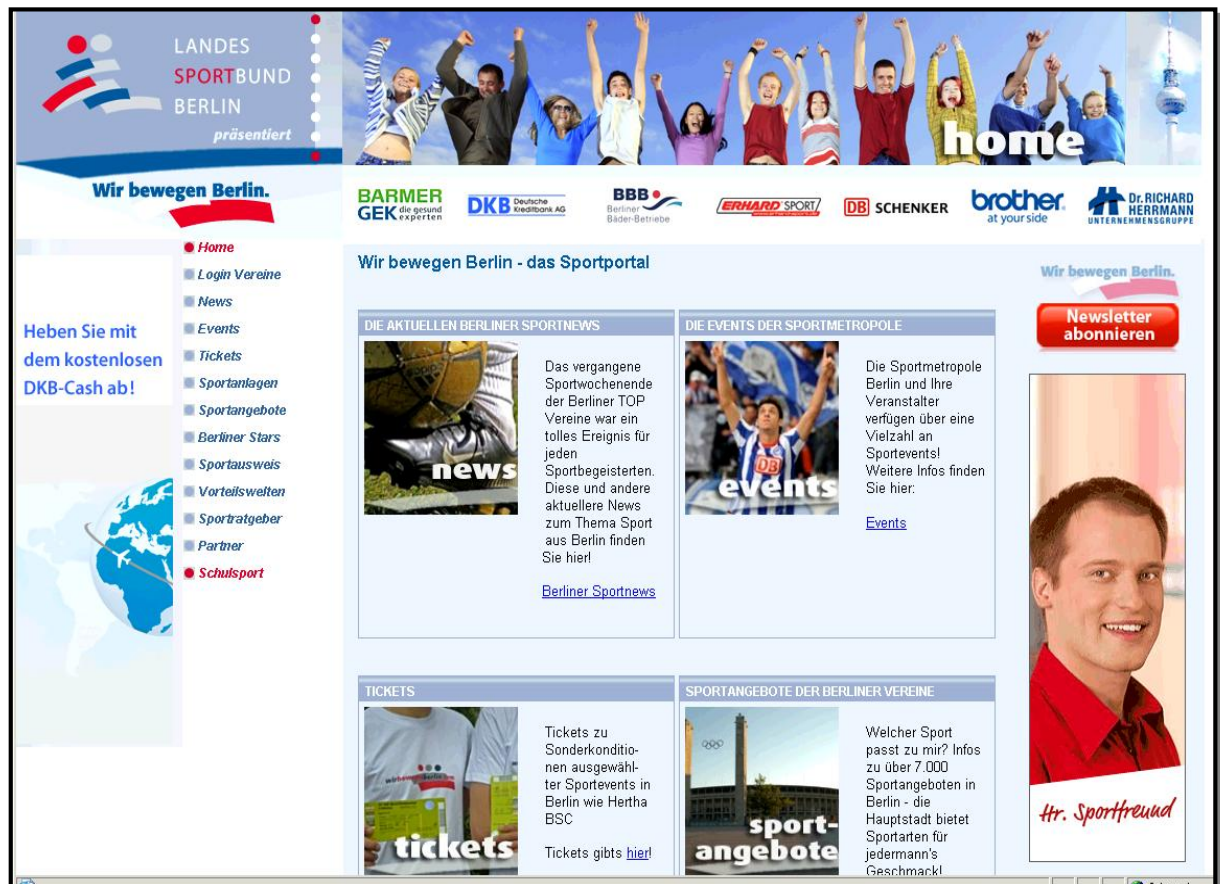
LANDES SPORTBUND BERLIN
präsentiert

home

Wir bewegen Berlin.

BARMER GEK die gesund experten
DKB Deutsche Kreditbank AG
BBB Berliner Bäder-Betriebe
ERHARD SPORT
DB SCHENKER
brother at your side
Dr. RICHARD HERRMANN UNTERNEHMENSGRUPPE

Home
Login Vereine
News
Events
Tickets
Sportanlagen
Sportangebote
Berliner Stars
Sportausweis
Vorteilswelten
Sportratgeber
Partner
Schulsport

Heben Sie mit dem kostenlosen DKB-Cash ab!

Wir bewegen Berlin - das Sportportal

DIE AKTUELLEN BERLINER SPORTNEWS

news

Das vergangene Sportwochenende der Berliner TOP Vereine war ein tolles Ereignis für jeden Sportbegeisterten. Diese und andere aktuellere News zum Thema Sport aus Berlin finden Sie hier!

Berliner Sportnews

DIE EVENTS DER SPORTMETROPOLE

events

Die Sportmetropole Berlin und Ihre Veranstalter verfügen über eine Vielzahl an Sportevents! Weitere Infos finden Sie hier:

Events

Wir bewegen Berlin.

Newsletter abonnieren

Hr. Sportfreund

TICKETS

tickets

Tickets zu Sonderkonditionen ausgewählter Sportevents in Berlin wie Hertha BSC

Tickets gibts hier!

SPORTANGEBOTE DER BERLINER VEREINE

sport-angebote

Welcher Sport passt zu mir? Infos zu über 7.000 Sportangeboten in Berlin - die Hauptstadt bietet Sportarten für jedermann's Geschmack!